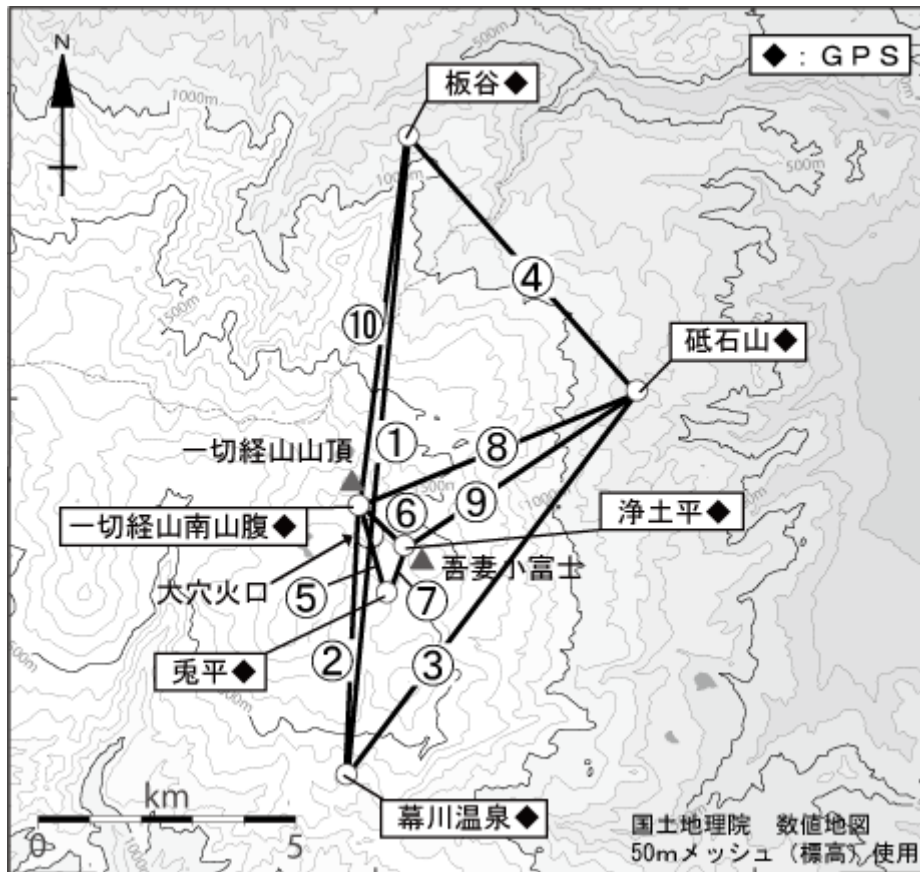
N

◆：GPS

板谷◆

1000m

500m

1000m

1500m

④

⑩

砥石山◆

①

⑧

一切経山山頂

⑨

一切経山南山腹◆

⑥

浄土平◆

吾妻小富士

大穴火口

⑤

⑦

兎平◆

②

③

幕川温泉◆

km

0

5

国土地理院　数値地図
50mメッシュ（標高）使用